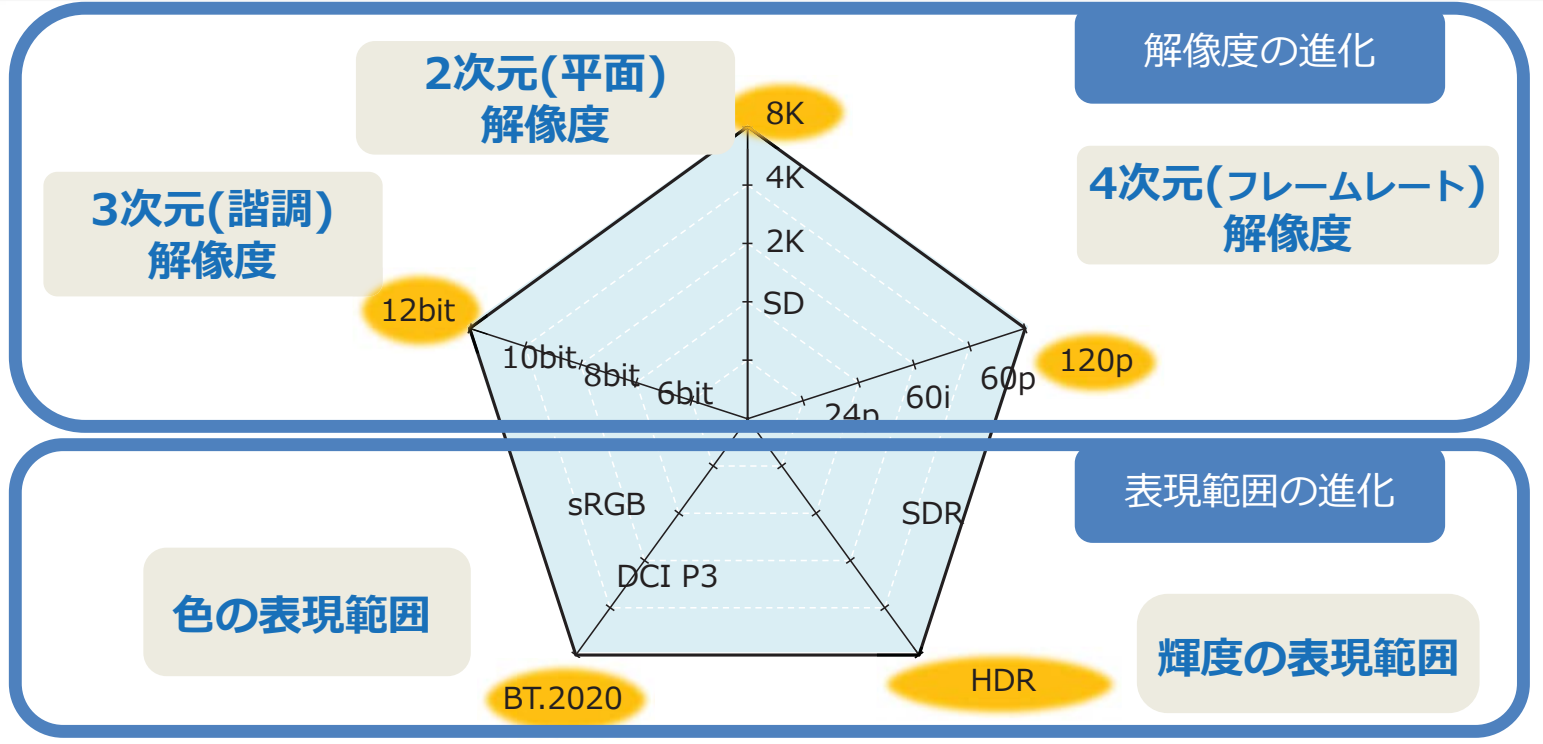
解像度の進化

2次元(平面)
解像度

8K
4K
2K
SD

3次元(諧調)
解像度

12bit
10bit
8bit
6bit

4次元(フレームレート)
解像度

120p
60p
60i
24p

表現範囲の進化

sRGB
DCI P3
BT.2020

色の表現範囲

SDR
HDR

輝度の表現範囲